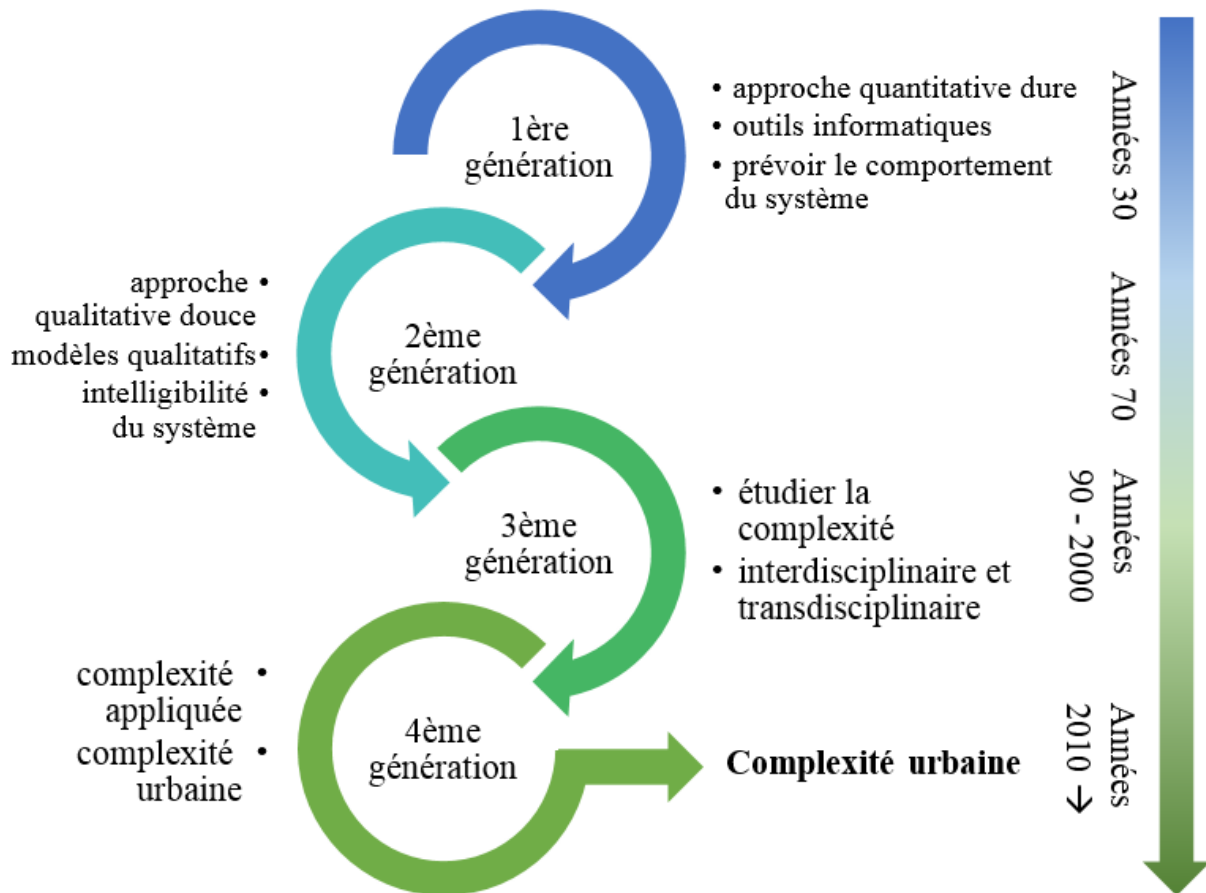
1ère génération

• approche quantitative dure
• outils informatiques
• prévoir le comportement du système

Années 30

approche qualitative douce •
modèles qualitatifs•
intelligibilité du système •

2ème génération

Années 70

3ème génération

• étudier la complexité
• interdisciplinaire et transdisciplinaire

Années 90 - 2000

complexité appliquée •
complexité urbaine •

4ème génération

Complexité urbaine

Années 2010 →